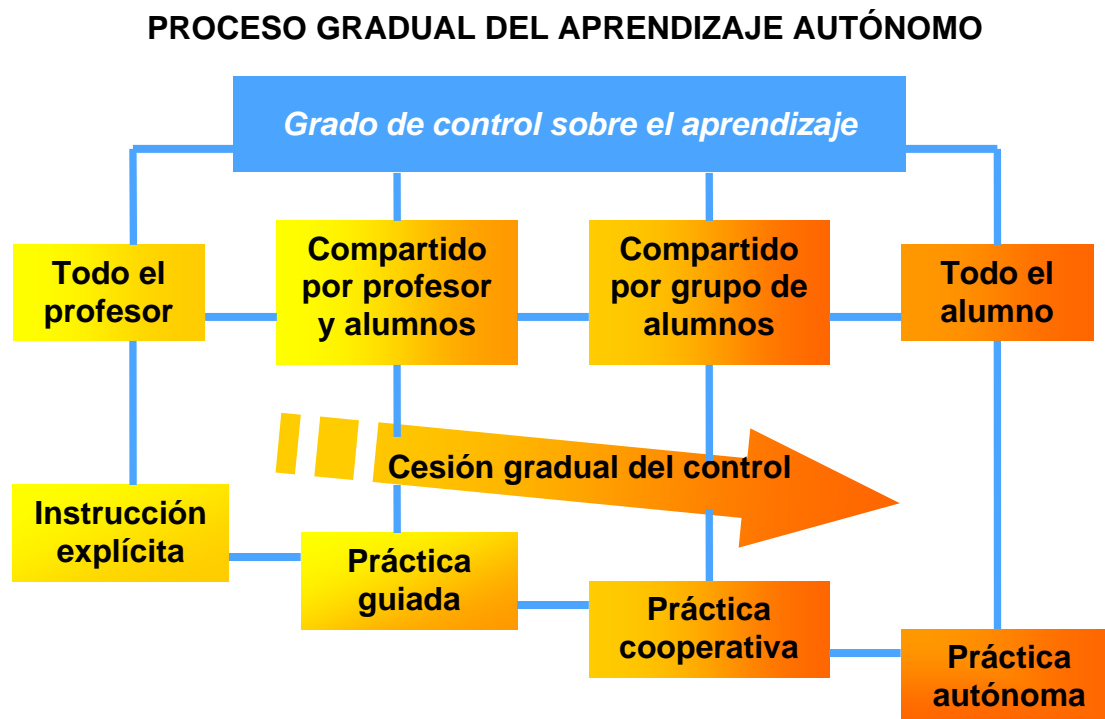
PROCESO GRADUAL DEL APRENDIZAJE AUTÓNOMO

Grado de control sobre el aprendizaje

Todo el profesor

Compartido por profesor y alumnos

Compartido por grupo de alumnos

Todo el alumno

Cesión gradual del control

Instrucción explícita

Práctica guiada

Práctica cooperativa

Práctica autónoma